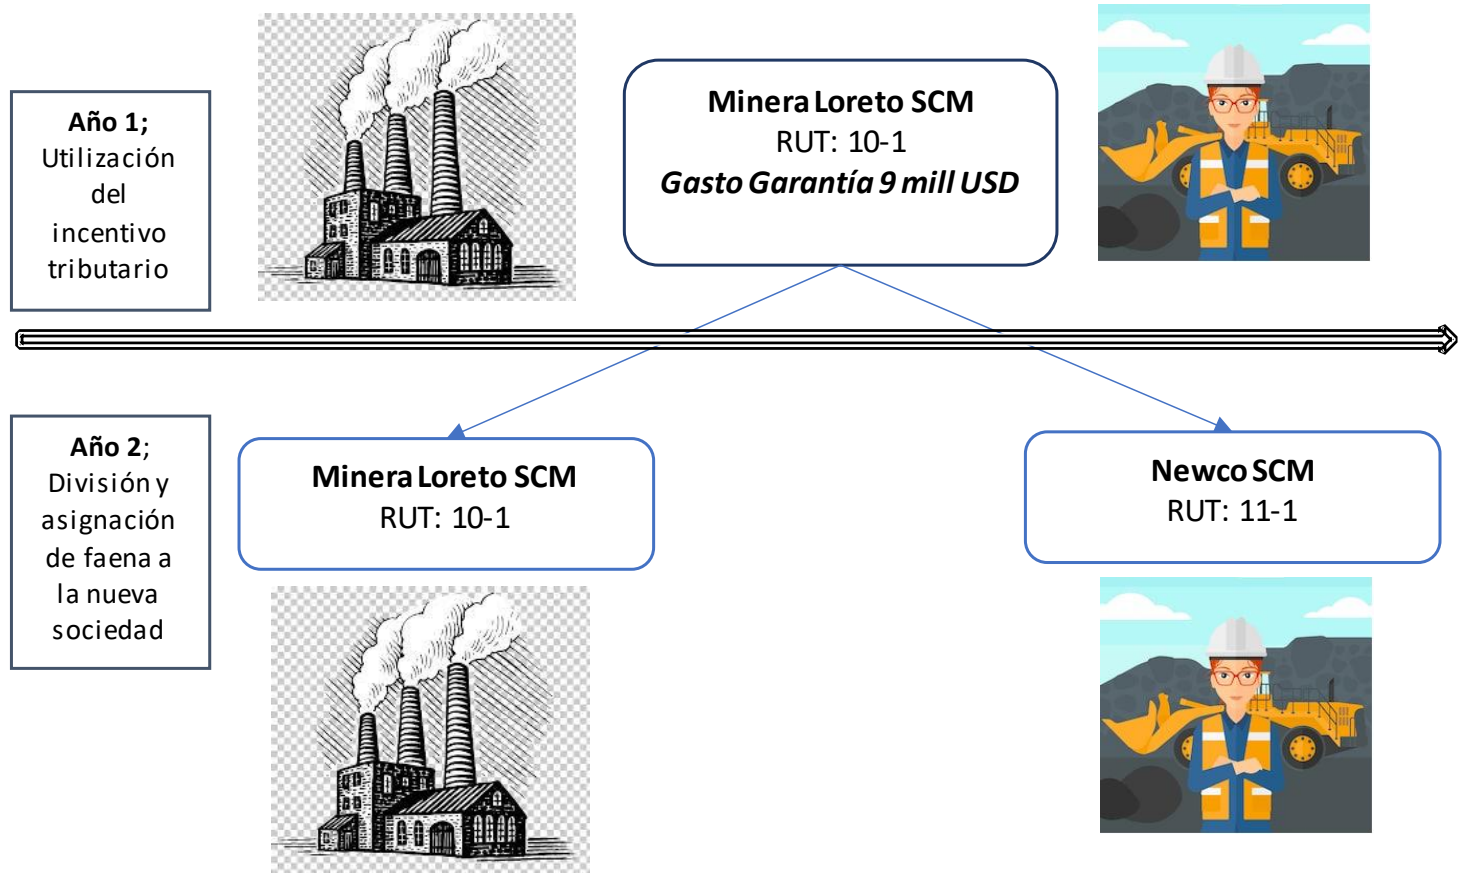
Año 1; Utilización del incentivo tributario

Minera Loreto SCM
RUT: 10-1
Gasto Garantía 9 mill USD

Año 2; División y asignación de faena a la nueva sociedad

Minera Loreto SCM
RUT: 10-1

Newco SCM
RUT: 11-1